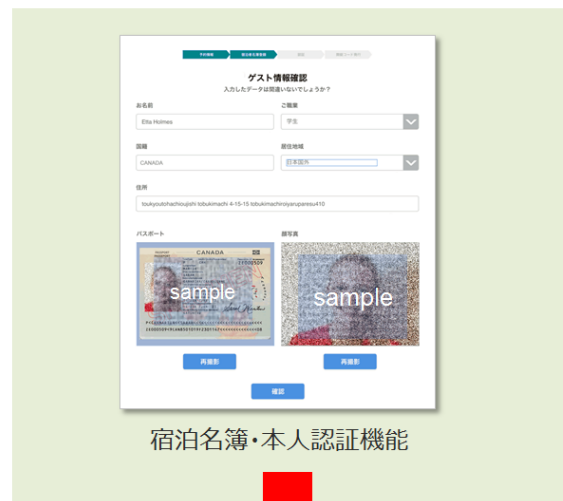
予約情報 宿泊者情報登録 認証 機能ページ発行

ゲスト情報確認
入力したデータは間違いないでしょうか？

お名前
Ella Holmes

ご職業
学生

国籍
CANADA

居住地域
日本国外

住所
toukyoutochachioujishi tobukimachi 4-15-15 tobukimachiroiyarupareisu410

パスポート
CANADA
sample

顔写真
sample

再撮影

再撮影

確認

宿泊名簿・本人認証機能